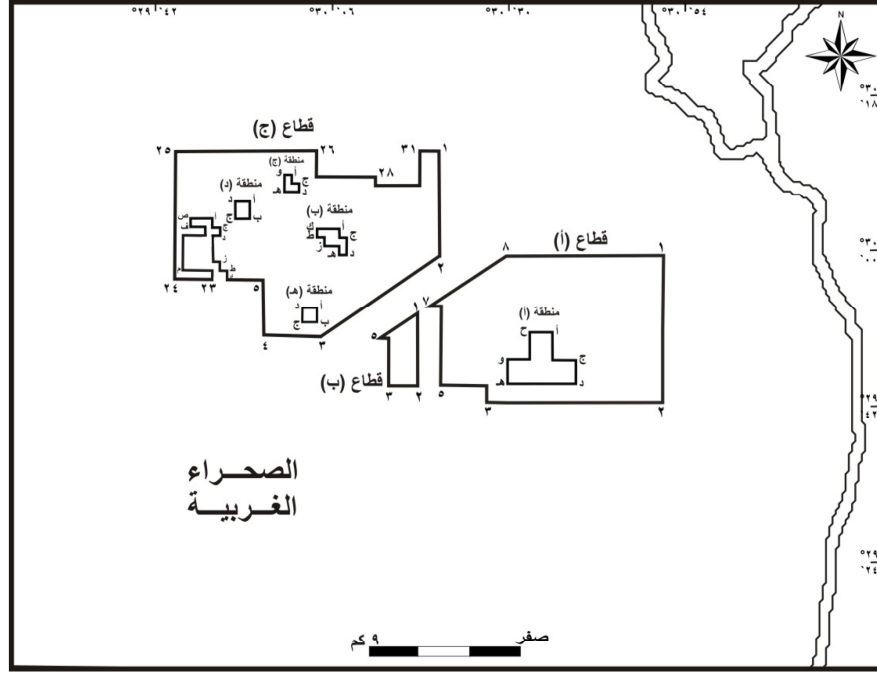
٥٢٩ ١٠٤٢
٥٣٠ ١٠٠٦
٥٣٠ ١٠٣٠
٥٣٠ ١٠٥٤
N
٥٣٠
١١٨
٥٣٠
٠٠
٥٢٩
٤٢
٥٢٩
٢٤

قطاع (ج)
٢٥
٢٦
٣١
١
٢٨
منطقة (ج)
أ
و
ج
د
هـ
منطقة (د)
أ
د
ب
ج
منطقة (ب)
ك
ط
ز
أ
ج
د
هـ
ص
أ
ف
ب
ج
د
ز
ط
٢٤
٢٣
٥
٢
منطقة (هـ)
أ
د
ب
ج
٤
٣

قطاع (أ)
٨
١
١
٧
منطقة (أ)
أ
ح
ج
و
هـ
د
٥
٣
٢

٥
قطاع (ب)
٣
٢
٤

الصحـــراء
الغـــربيـــة

صفر
٩ كم